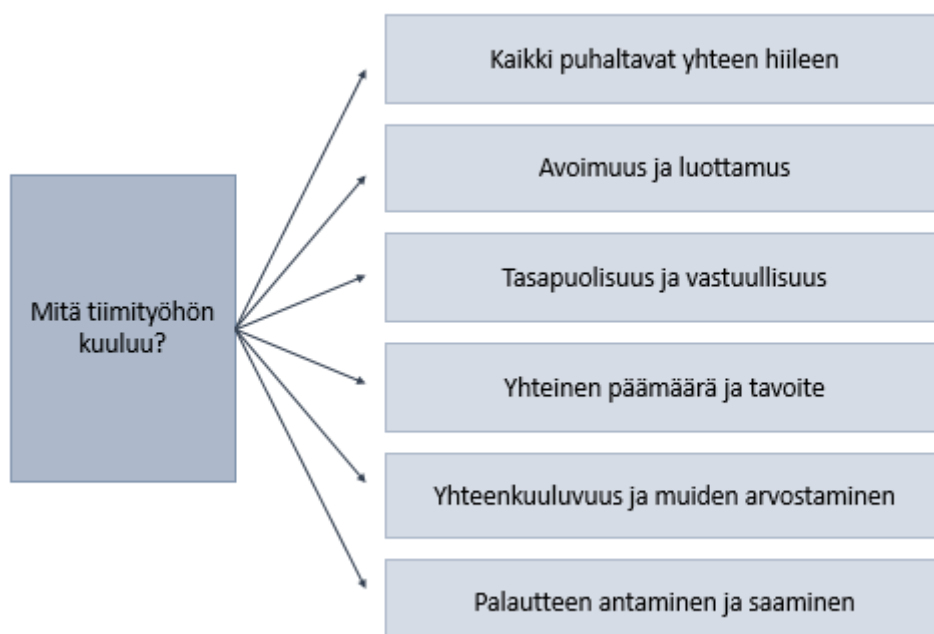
Mitä tiimityöhön kuuluu?

Kaikki puhaltavat yhteen hiileen

Avoimuus ja luottamus

Tasapuolisuus ja vastuullisuus

Yhteinen päämäärä ja tavoite

Yhteenkuuluvuus ja muiden arvostaminen

Palautteen antaminen ja saaminen